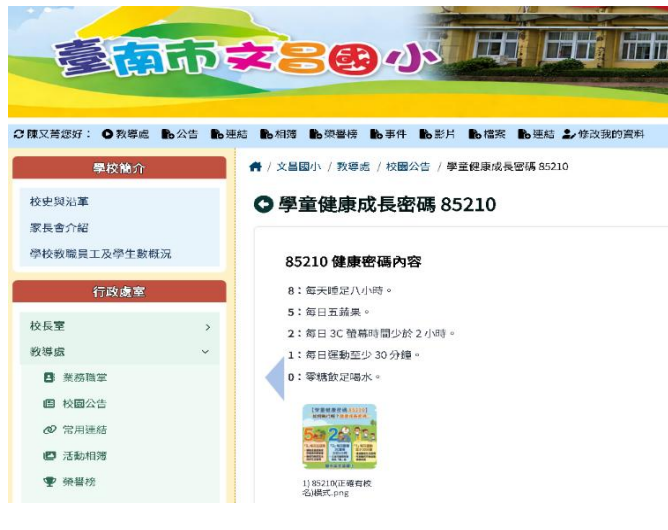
臺南市文昌國小

陳又菁您好： 教導處 公告 連結 相簿 榮譽榜 事件 影片 檔案 連結 修改我的資料

學校簡介

校史與沿革

家長會介紹

學校教職員工及學生數概況

行政處室

校長室

教導處

業務職掌

校園公告

常用連結

活動相簿

榮譽榜

/ 文昌國小 / 教導處 / 校園公告 / 學童健康成長密碼 85210

學童健康成長密碼 85210

85210 健康密碼內容

8：每天睡足八小時。

5：每日五蔬果。

2：每日 3C 螢幕時間少於 2 小時。

1：每日運動至少 30 分鐘。

0：零糖飲足喝水。

1) 85210(正確有校名)橫式.png